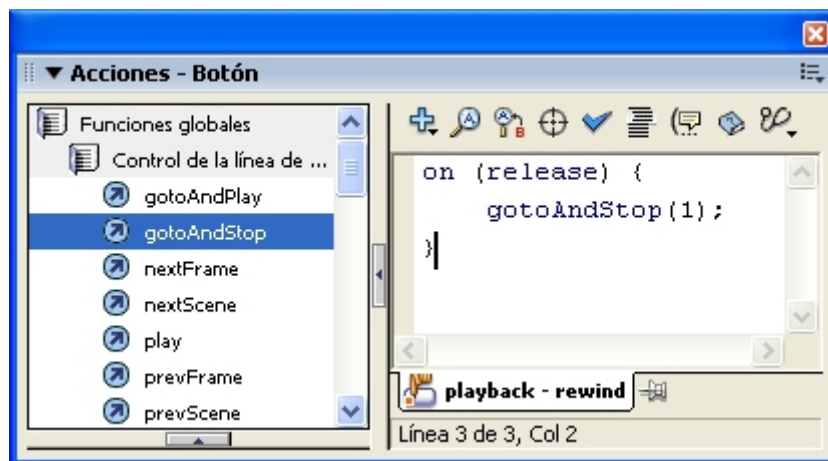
▼ Acciones - Botón

Funciones globales
Control de la línea de ...
gotoAndPlay
gotoAndStop
nextFrame
nextScene
play
prevFrame
prevScene

on (release) {
gotoAndStop(1);
}

playback - rewind

Línea 3 de 3, Col 2